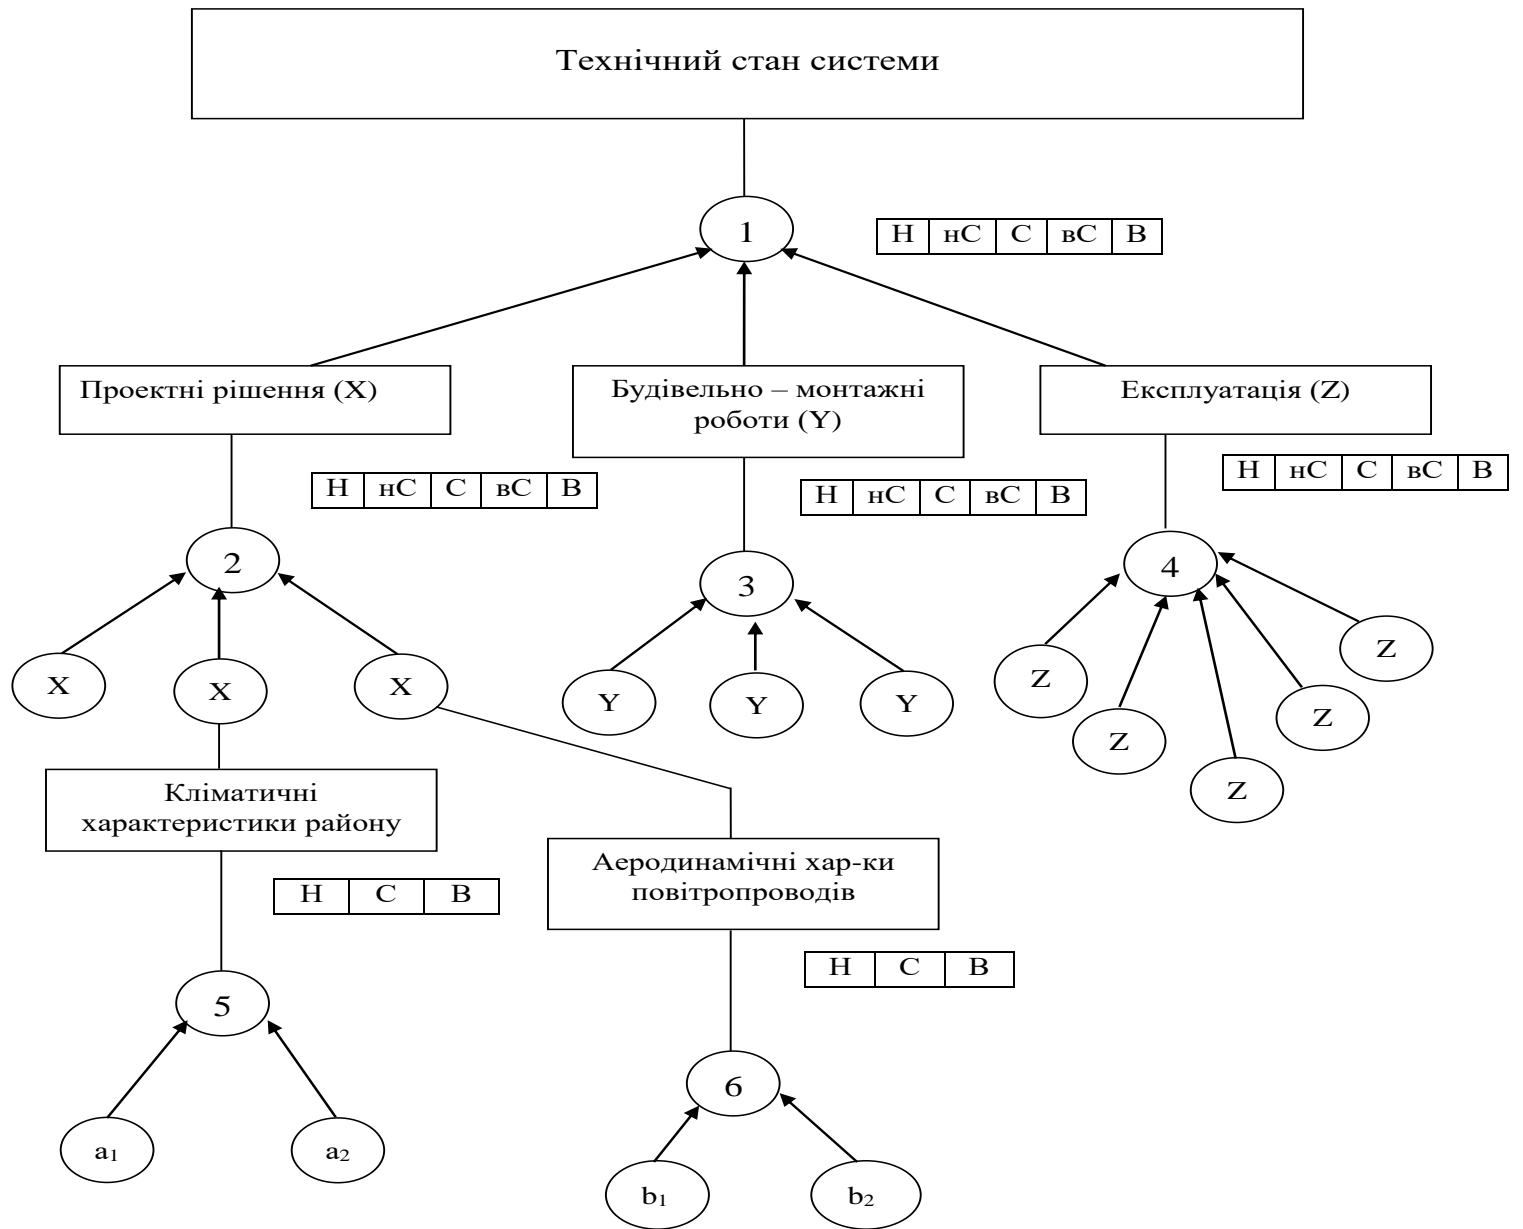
Технічний стан системи

1

| Н | нС | С | вС | В |
|---|---|---|---|---|

Проектні рішення (X)

Будівельно – монтажні роботи (Y)

Експлуатація (Z)

| Н | нС | С | вС | В |
|---|---|---|---|---|

| Н | нС | С | вС | В |
|---|---|---|---|---|

| Н | нС | С | вС | В |
|---|---|---|---|---|

2

3

4

X X X

Y Y Y

Z Z Z Z Z

Кліматичні характеристики району

| Н | С | В |
|---|---|---|

Аеродинамічні хар-ки повітропроводів

| Н | С | В |
|---|---|---|

5

6

$a_1$ $a_2$

$b_1$ $b_2$